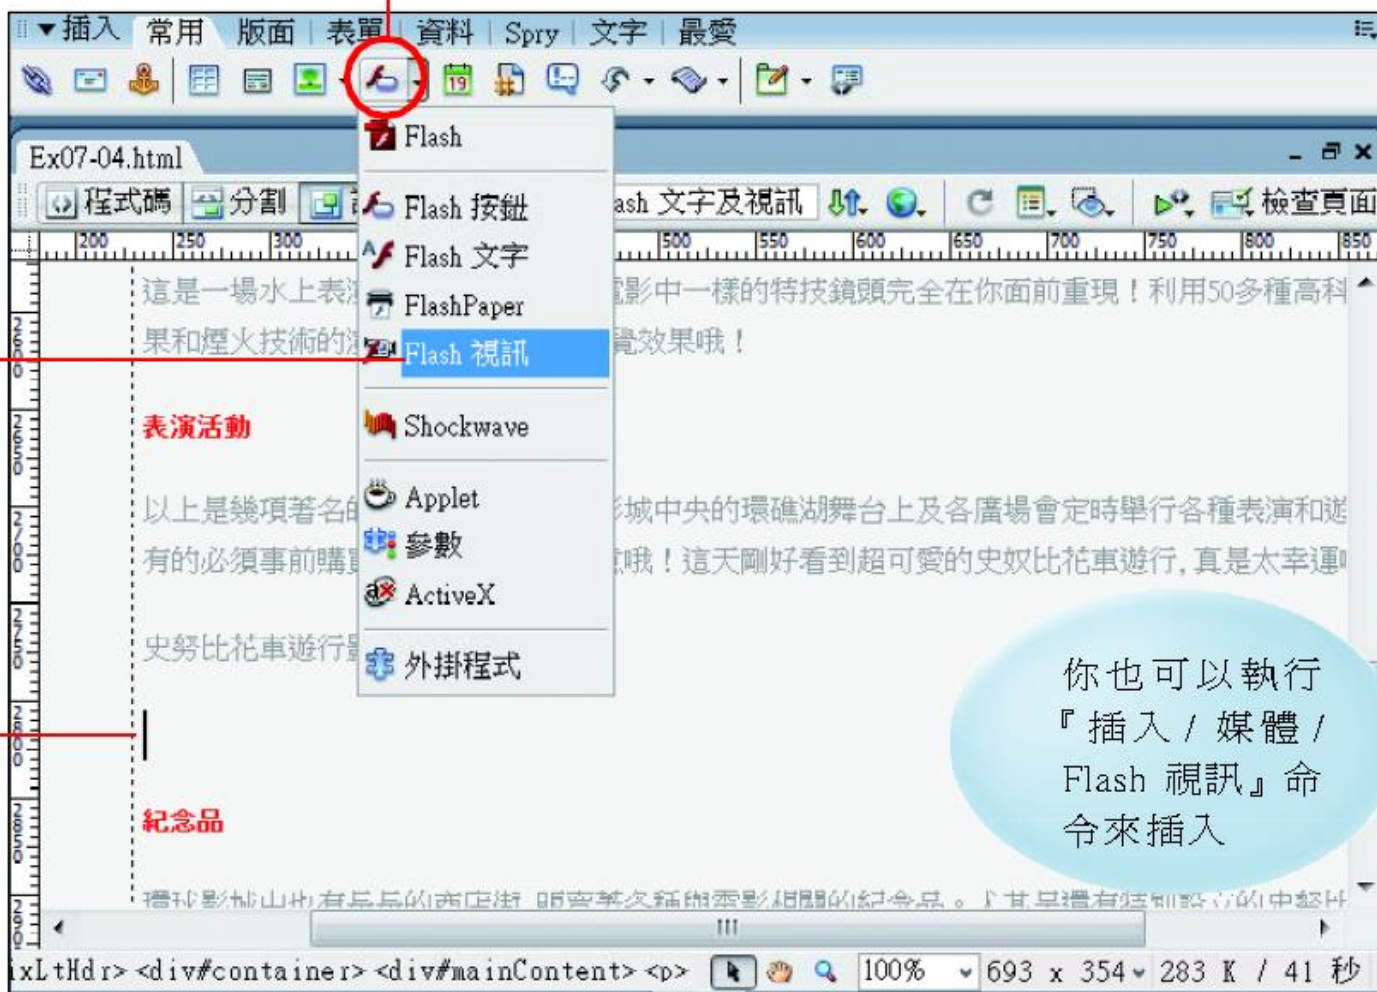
▼插入 常用 版面 表單 資料 Spry 文字 最愛

Ex07-04.html

程式碼 分割 設 ash 文字及視訊 檢查頁面

200 250 300 500 550 600 650 700 750 800 850

Flash
Flash 按鈕
Flash 文字
FlashPaper
Flash 視訊
Shockwave
Applet
參數
ActiveX
外掛程式

這是一場水上表演 影中一樣的特技鏡頭完全在你面前重現！利用50多種高科 果和煙火技術的 覺效果哦！

表演活動

以上是幾項著名的 影城中央的環礁湖舞台上及各廣場會定時舉行各種表演和遊 有的必須事前購買 哦！這天剛好看到超可愛的史奴比花車遊行，真是太幸運

史努比花車遊行

紀念品

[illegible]

你也可以執行『插入 / 媒體 / Flash 視訊』命令來插入

ixLtHdr> <div#container> <div#mainContent> <p> 100% 693 x 354 283 K / 41 秒